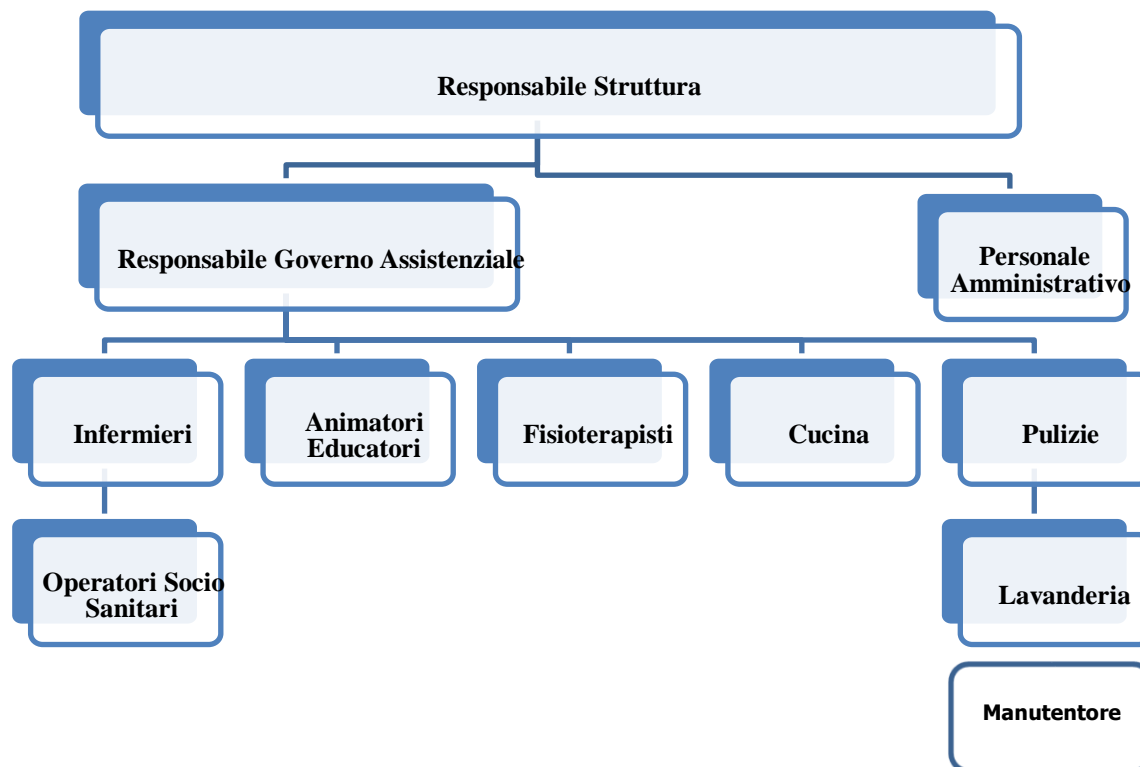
Responsabile Struttura

Responsabile Governo Assistenziale

Personale Amministrativo

Infermieri

Animatori Educatori

Fisioterapisti

Cucina

Pulizie

Operatori Socio Sanitari

Lavanderia

Manutentore